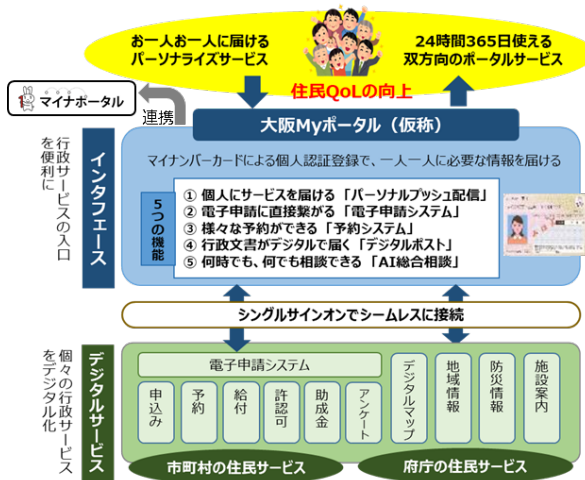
お一人お一人に届ける
パーソナライズサービス

24時間365日使える
双方向のポータルサービス

住民QoLの向上

マイナポータル

連携

大阪Myポータル（仮称）

行政サービスの入口を便利に

インタフェース

マイナンバーカードによる個人認証登録で、一人一人に必要な情報を届ける

5つの機能

① 個人にサービスを届ける「パーソナルプッシュ配信」
② 電子申請に直接繋がる「電子申請システム」
③ 様々な予約ができる「予約システム」
④ 行政文書がデジタルで届く「デジタルポスト」
⑤ 何時でも、何でも相談できる「AI総合相談」

シングルサインオンでシームレスに接続

個々の行政サービスをデジタル化

デジタルサービス

電子申請システム

申込み

予約

給付

許認可

助成金

アンケート

デジタルマップ

地域情報

防災情報

施設案内

市町村の住民サービス

府庁の住民サービス